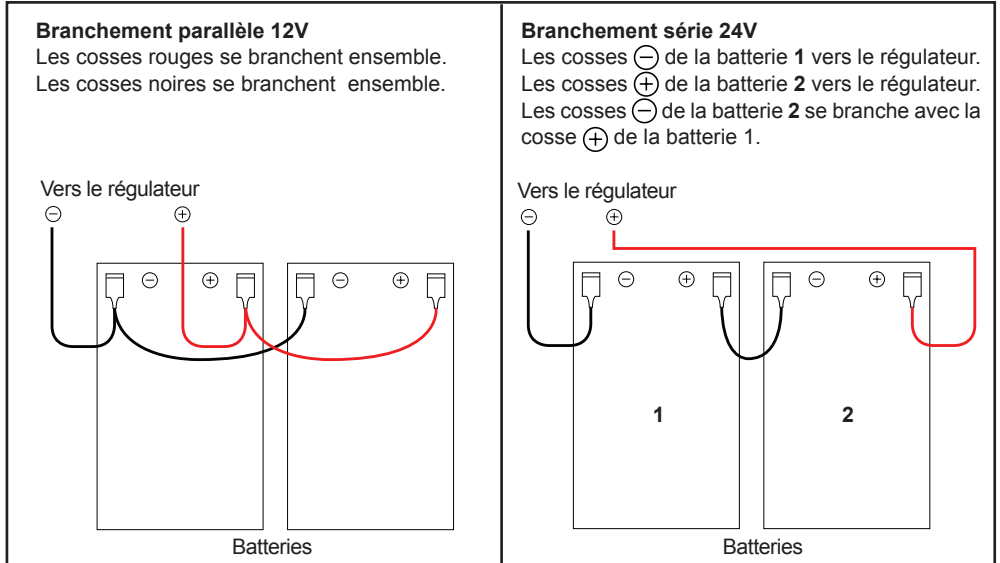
**Branchement parallèle 12V**
Les cosses rouges se branchent ensemble.
Les cosses noires se branchent ensemble.

Vers le régulateur
⊖ ⊕

⊖ ⊕ ⊖ ⊕

Batteries

**Branchement série 24V**
Les cosses ⊖ de la batterie **1** vers le régulateur.
Les cosses ⊕ de la batterie **2** vers le régulateur.
Les cosses ⊖ de la batterie **2** se branche avec la cosse ⊕ de la batterie 1.

Vers le régulateur
⊖ ⊕

⊖ ⊕ ⊖ ⊕

1 2

Batteries